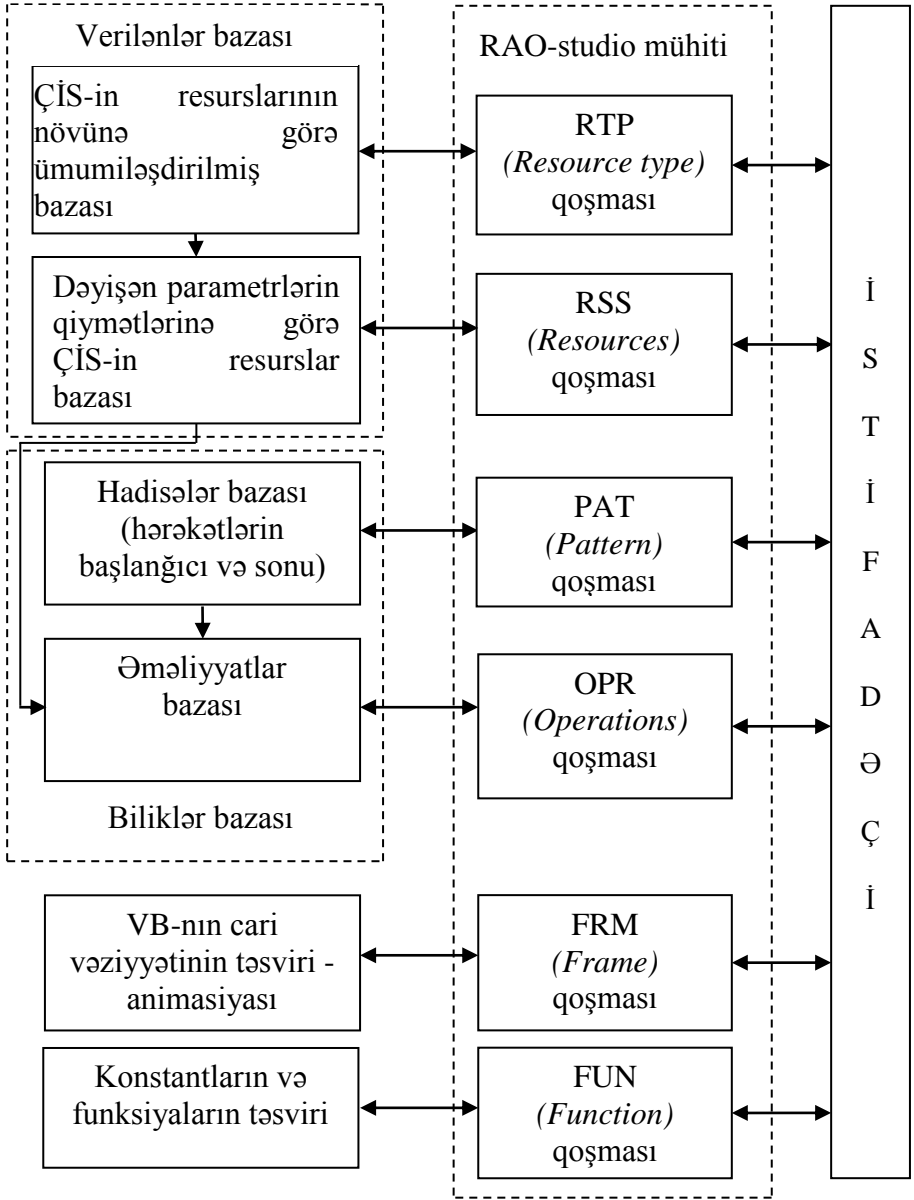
Verilənlər bazası

ÇİS-in resurslarının növünə görə ümumiləşdirilmiş bazası

Dəyişən parametrlərin qiymətlərinə görə ÇİS-in resurslar bazası

Hadisələr bazası (hərəkətlərin başlanğıcı və sonu)

Əməliyyatlar bazası

Biliklər bazası

VB-nın cari vəziyyətinin təsviri - animasiyası

Konstantların və funksiyaların təsviri

RAO-studio mühiti

RTP
(Resource type)
qoşması

RSS
(Resources)
qoşması

PAT
(Pattern)
qoşması

OPR
(Operations)
qoşması

FRM
(Frame)
qoşması

FUN
(Function)
qoşması

İ S T İ F A D Ə Ç İ